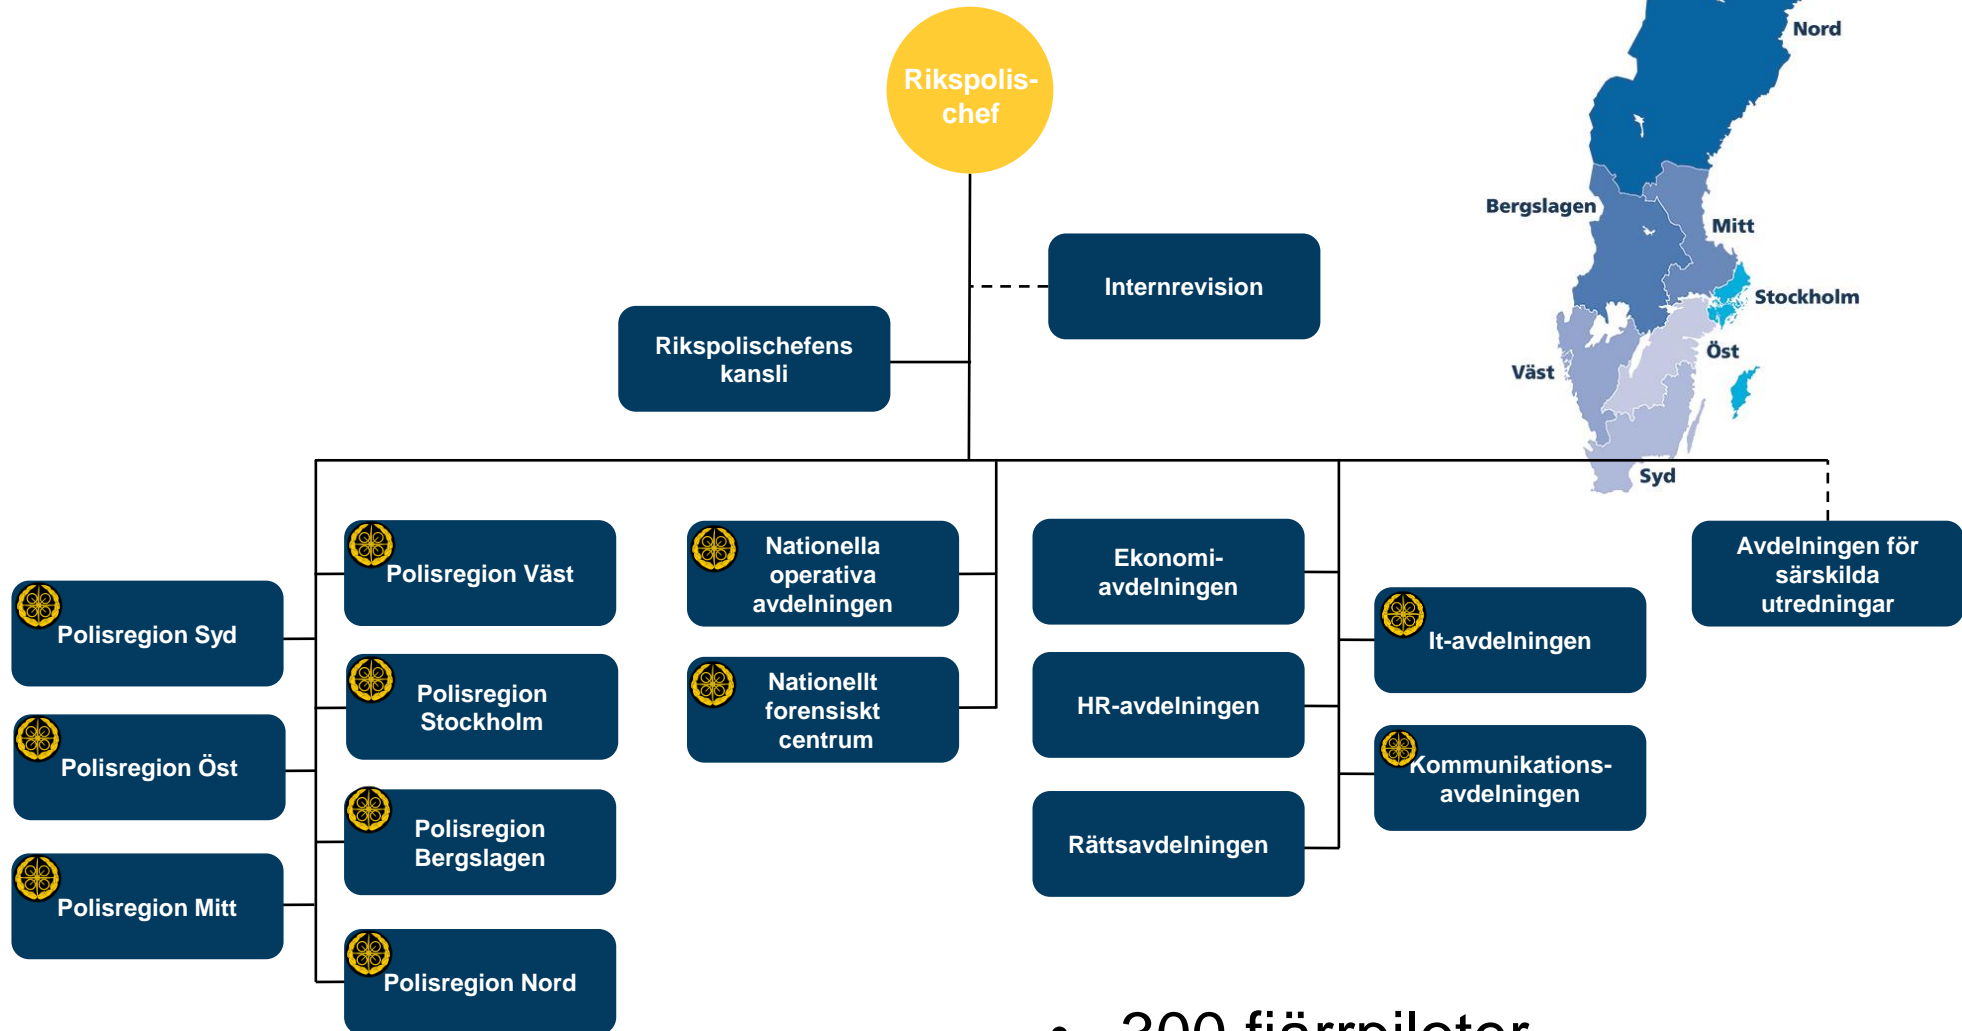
Rikspolis-chef

Internrevision

Rikspolischefens kansli

Nord

Bergslagen

Mitt

Stockholm

Öst

Väst

Syd

Polisregion Syd

Polisregion Öst

Polisregion Mitt

Polisregion Väst

Polisregion Stockholm

Polisregion Bergslagen

Polisregion Nord

Nationella operativa avdelningen

Nationellt forensiskt centrum

Ekonomi-avdelningen

HR-avdelningen

Rättsavdelningen

It-avdelningen

Kommunikations-avdelningen

Avdelningen för särskilda utredningar

• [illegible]